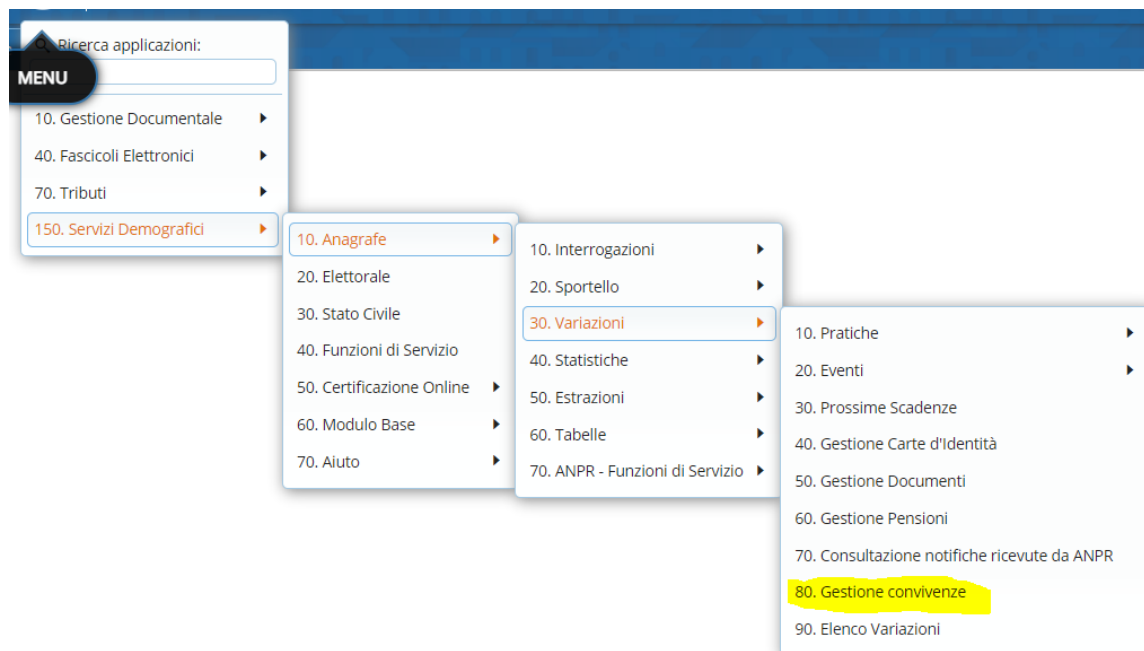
Ricerca applicazioni:

MENU

10. Gestione Documentale
40. Fascicoli Elettronici
70. Tributi
150. Servizi Demografici

10. Anagrafe
20. Elettorale
30. Stato Civile
40. Funzioni di Servizio
50. Certificazione Online
60. Modulo Base
70. Aiuto

10. Interrogazioni
20. Sportello
30. Variazioni
40. Statistiche
50. Estrazioni
60. Tabelle
70. ANPR - Funzioni di Servizio

10. Pratiche
20. Eventi
30. Prossime Scadenze
40. Gestione Carte d'Identità
50. Gestione Documenti
60. Gestione Pensioni
70. Consultazione notifiche ricevute da ANPR
80. Gestione convivenze
90. Elenco Variazioni